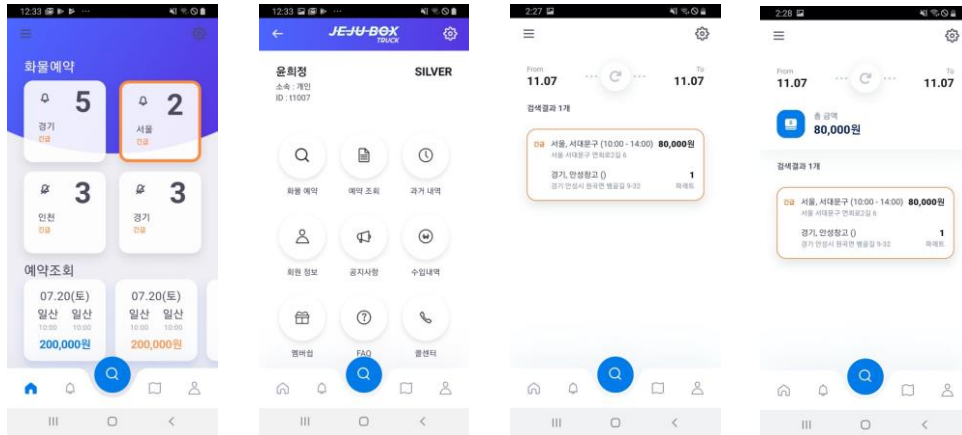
12:33

화물예약

5
경기
긴급

2
서울
긴급

3
인천
긴급

3
경기
긴급

예약조회

07.20(토)
일산 일산
10:00 10:00
200,000원

07.20(토)
일산 일산
10:00 10:00
200,000원

12:33

JEJU-BOX TRUCK

윤희정
SILVER
소속 : 개인
ID : t1007

화물 예약
예약 조회
과거 내역
회원 정보
공지사항
수입내역
멤버십
FAQ
콜센터

2:27

From
11.07
To
11.07

검색결과 1개

긴급 서울, 서대문구 (10:00 - 14:00) 80,000원
서울 서대문구 연희로2길 6
경기, 안성창고 () 1
경기 안성시 원곡면 뱀골길 9-32 파레트

2:28

From
11.07
To
11.07

총 금액
80,000원

검색결과 1개

긴급 서울, 서대문구 (10:00 - 14:00) 80,000원
서울 서대문구 연희로2길 6
경기, 안성창고 () 1
경기 안성시 원곡면 뱀골길 9-32 파레트